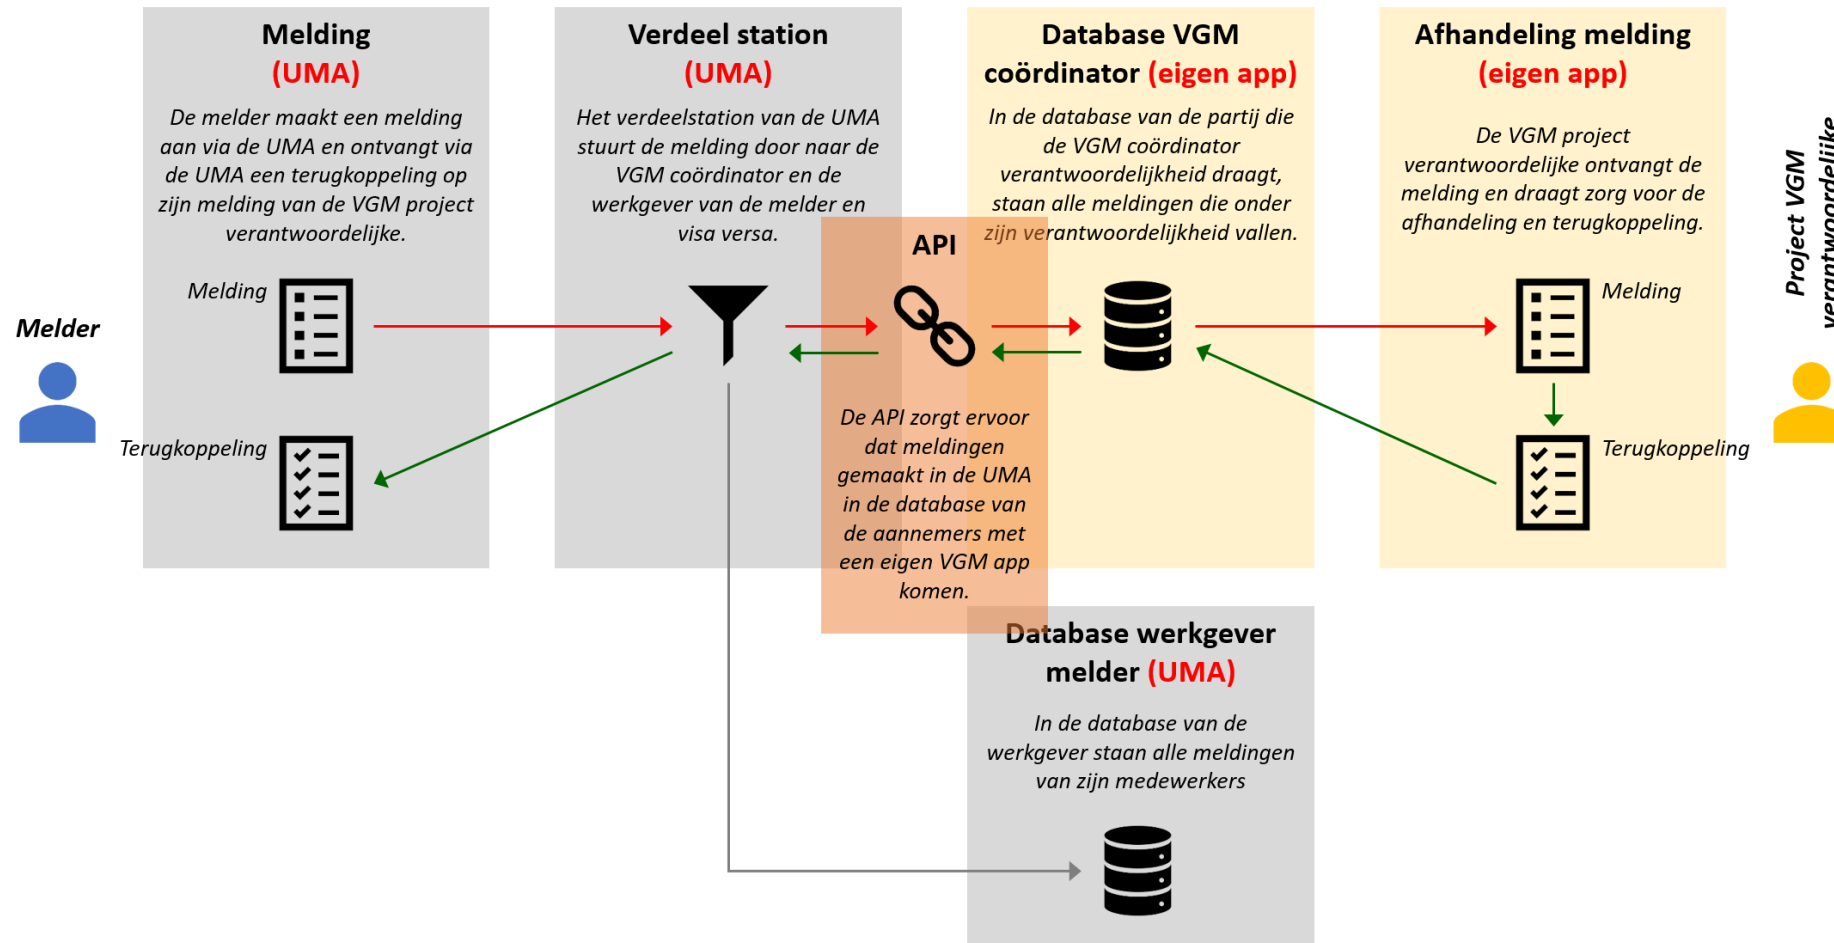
Melding
(UMA)

De melder maakt een melding aan via de UMA en ontvangt via de UMA een terugkoppeling op zijn melding van de VGM project verantwoordelijke.

Melding

Terugkoppeling

Melder

Verdeel station
(UMA)

Het verdeelstation van de UMA stuurt de melding door naar de VGM coördinator en de werkgever van de melder en visa versa.

API

De API zorgt ervoor dat meldingen gemaakt in de UMA in de database van de aannemers met een eigen VGM app komen.

Database VGM coördinator (eigen app)

In de database van de partij die de VGM coördinator verantwoordelijkheid draagt, staan alle meldingen die onder zijn verantwoordelijkheid vallen.

Afhandeling melding
(eigen app)

De VGM project verantwoordelijke ontvangt de melding en draagt zorg voor de afhandeling en terugkoppeling.

Melding

Terugkoppeling

Project VGM verantwoordelijke

Database werkgever melder (UMA)

In de database van de werkgever staan alle meldingen van zijn medewerkers